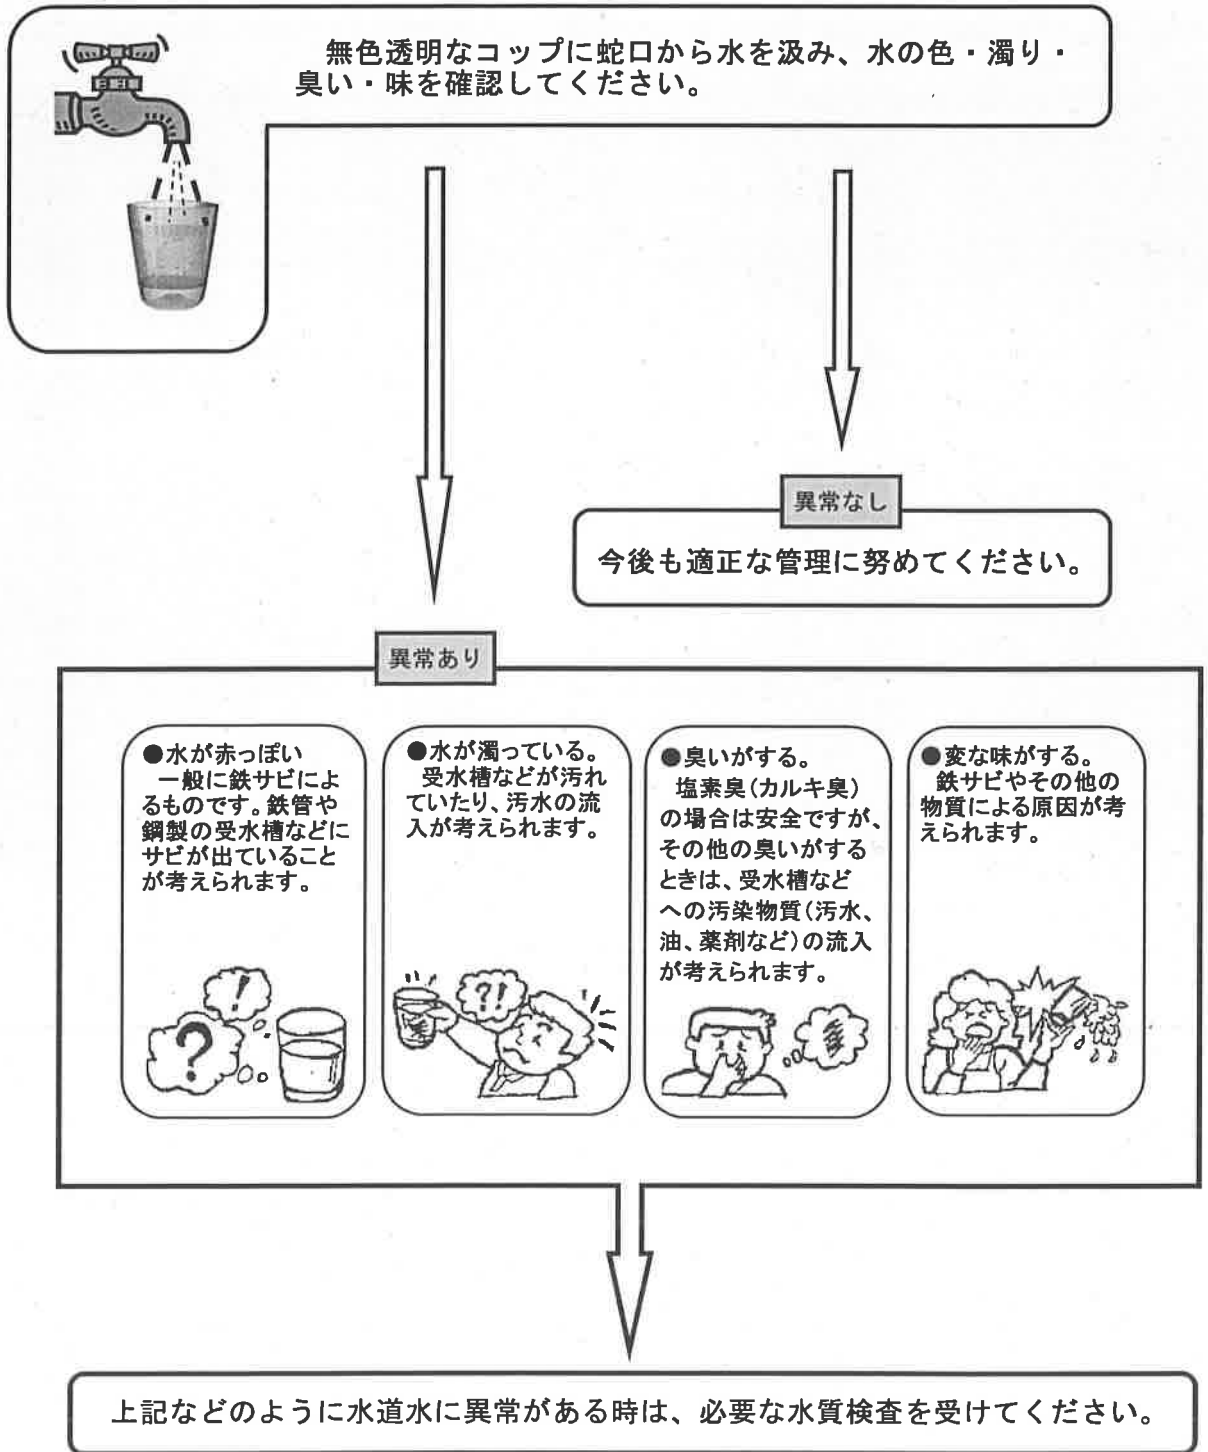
無色透明なコップに蛇口から水を汲み、水の色・濁り・臭い・味を確認してください。

異常なし

今後も適正な管理に努めてください。

異常あり

●水が赤っぽい
一般に鉄サビによるものです。鉄管や鋼製の受水槽などにサビが出ていることが考えられます。

●水が濁っている。
受水槽などが汚れていたり、汚水の流入が考えられます。

●臭いがする。
塩素臭(カルキ臭)の場合は安全ですが、その他の臭いがするときは、受水槽などへの汚染物質(汚水、油、薬剤など)の流入が考えられます。

●変な味がする。
鉄サビやその他の物質による原因が考えられます。

上記などのように水道水に異常がある時は、必要な水質検査を受けてください。